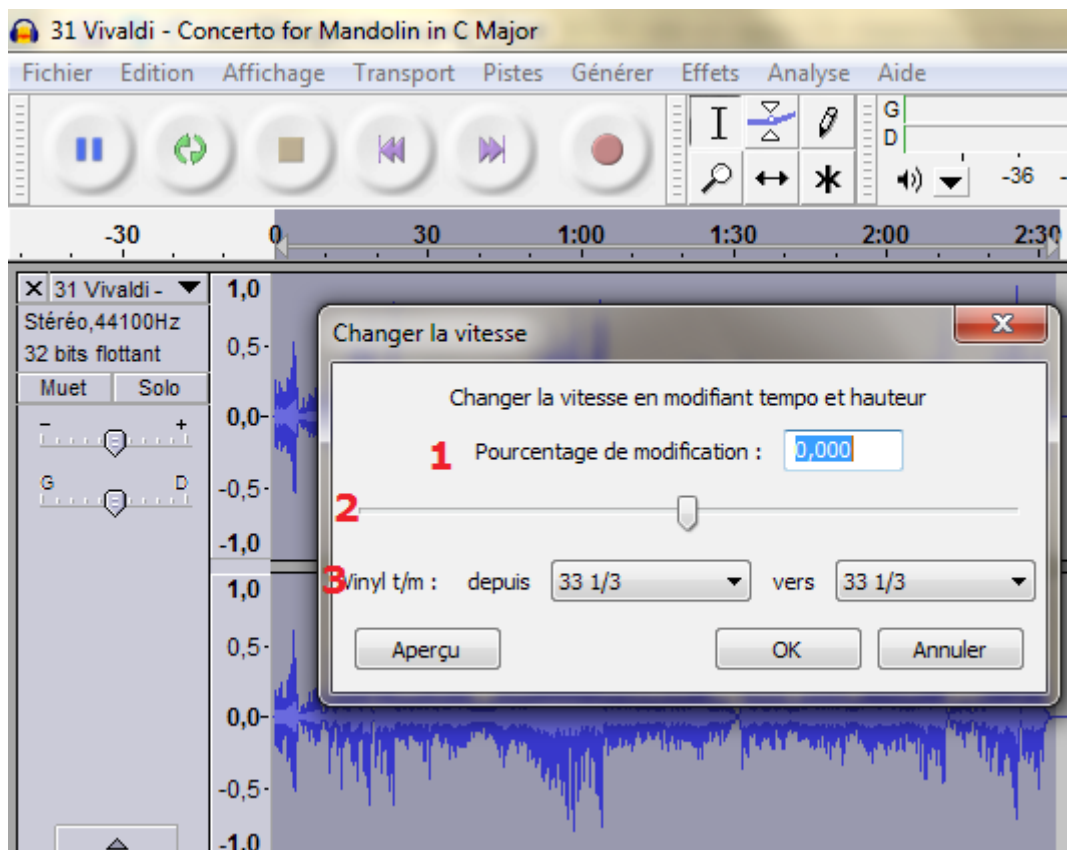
31 Vivaldi - Concerto for Mandolin in C Major

Fichier Edition Affichage Transport Pistes Générer Effets Analyse Aide

G
D
-36

-30 0 30 1:00 1:30 2:00 2:30

× 31 Vivaldi -
Stéréo,44100Hz
32 bits flottant
Muet Solo
- +
G D

1,0
0,5-
0,0-
-0,5-
-1,0
1,0
0,5-
0,0-
-0,5-
-1,0

Changer la vitesse

Changer la vitesse en modifiant tempo et hauteur

1 Pourcentage de modification : 0,000

2

3 Vinyl t/m : depuis 33 1/3 vers 33 1/3

Aperçu OK Annuler